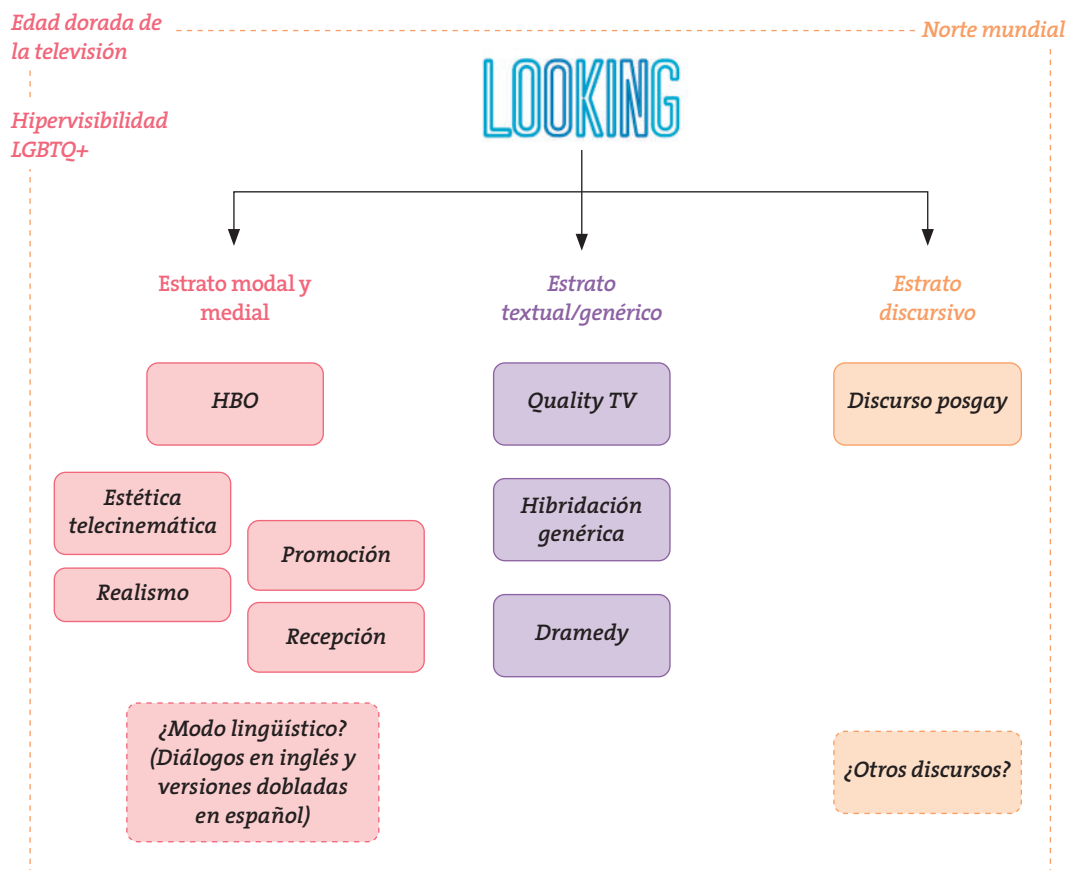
Edad dorada de la televisión

Norte mundial

Hipervisibilidad LGBTQ+

LOOKING

Estrato modal y medial

Estrato textual/genérico

Estrato discursivo

HBO

Quality TV

Discurso posgay

Estética telecinemática

Promoción

Realismo

Recepción

Hibridación genérica

Dramedy

¿Modo lingüístico? (Diálogos en inglés y versiones dobladas en español)

¿Otros discursos?